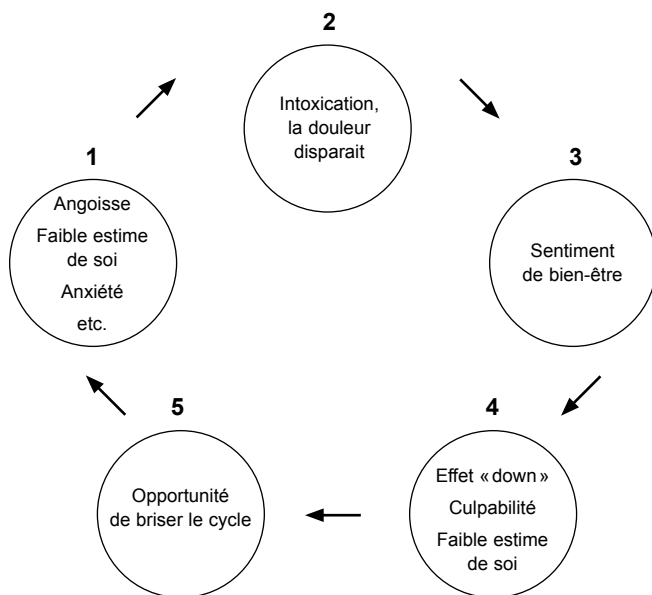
2

Intoxication, la douleur disparait

3

Sentiment de bien-être

4

Effet « down »

Culpabilité

Faible estime de soi

5

Opportunité de briser le cycle

1

Angoisse

Faible estime de soi

Anxiété

etc.